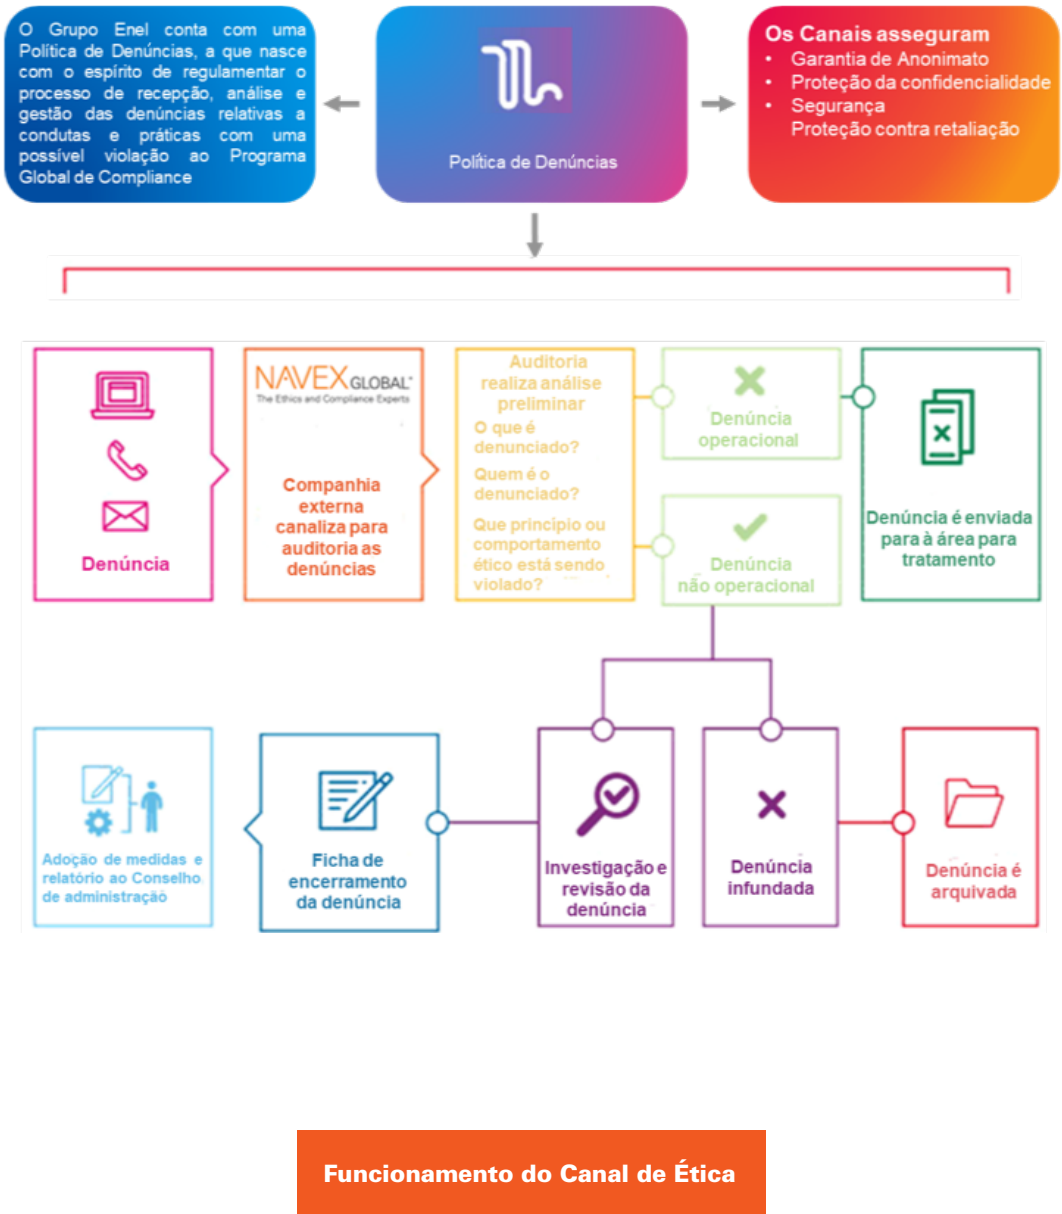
O Grupo Enel conta com uma Política de Denúncias, a que nasce com o espírito de regulamentar o processo de recepção, análise e gestão das denúncias relativas a condutas e práticas com uma possível violação ao Programa Global de Compliance

Política de Denúncias

Os Canais asseguram
• Garantia de Anonimato
• Proteção da confidencialidade
• Segurança
Proteção contra retaliação

Denúncia

NAVEX GLOBAL
The Ethics and Compliance Experts

Companhia externa canaliza para auditoria as denúncias

Auditoria realiza análise preliminar
O que é denunciado?
Quem é o denunciado?
Que principio ou comportamento ético está sendo violado?

Denúncia operacional

Denúncia é enviada para à área para tratamento

Denúncia não operacional

Adoção de medidas e relatório ao Conselho de administração

Ficha de encerramento da denúncia

Investigação e revisão da denúncia

Denúncia infundada

Denúncia é arquivada

Funcionamento do Canal de Ética